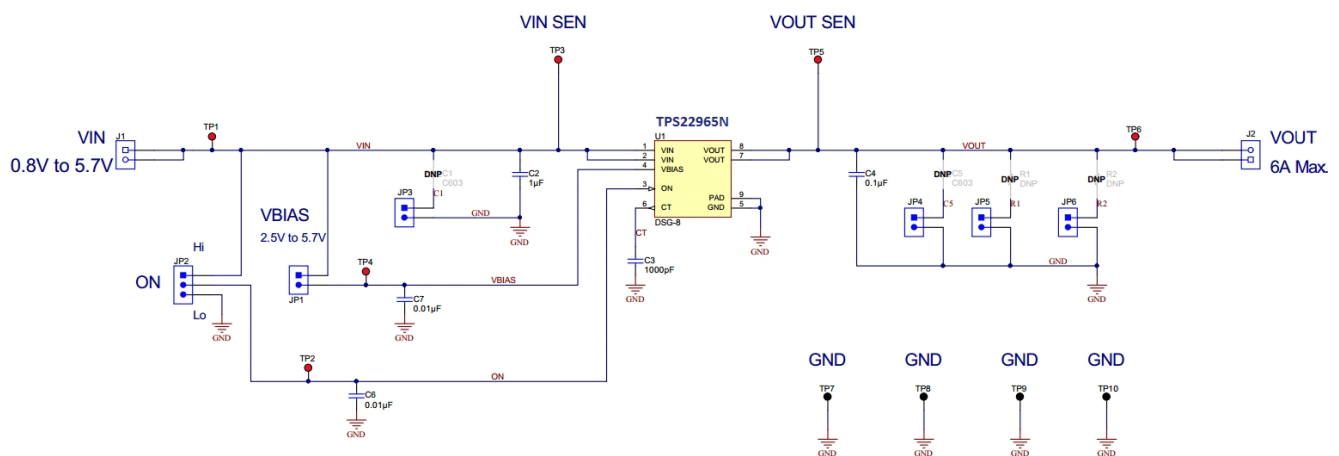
VIN SEN

VOUT SEN

TP3

TP5

TPS22965N

U1

VIN
0.8V to 5.7V

J1

TP1

VIN

DNP C1
C603

C1

C2
1µF

JP3

GND

GND

1 VIN
2 VIN
4 VBIAS
3 ON
6 CT

VOUT 8
VOUT 7

PAD 9
GND 5

DSG-8

GND

CT

C3
1000pF

GND

VOUT

TP6

J2

VOUT
6A Max.

C4
0.1µF

DNP C5
C603

C5

DNP R1
DNP

R1

DNP R2
DNP

R2

JP4

JP5

JP6

GND

GND

VBIAS
2.5V to 5.7V

Hi

JP2

ON

Lo

GND

JP1

TP4

VBIAS

C7
0.01µF

GND

TP2

ON

C6
0.01µF

GND

GND
TP7
GND

GND
TP8
GND

GND
TP9
GND

GND
TP10
GND